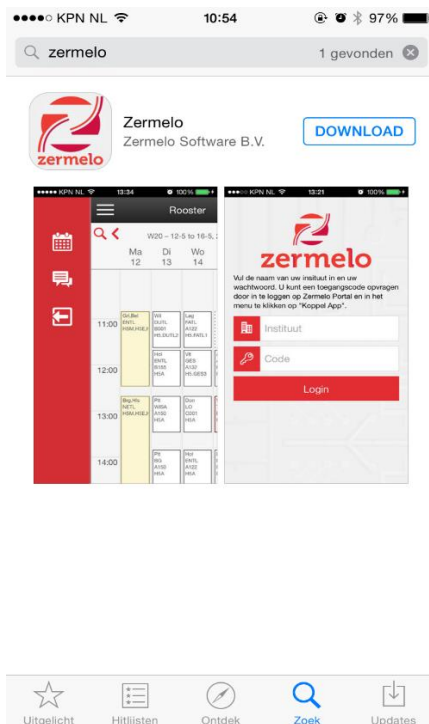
●●●●○ KPN NL 10:54 97%

zermelo

1 gevonden

zermelo

Zermelo

Zermelo Software B.V.

DOWNLOAD

●●●●○ KPN NL 13:34 100%

Rooster

W20 – 12-5 to 16-5, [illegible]

Ma 12

Di 13

Wo 14

11:00

12:00

13:00

14:00

Gr,Bei ENTL H5M,H5EJ

Wil DUTL B001 H5.DUTL2

Leg ENTL A122 H5.ENTL1

Hnl ENTL B155 H5A

Vil GES A132 H5.GES3

Bkg,Hlo NETL H5M,H5EJ

Plt WIBA A102 H5A

Don LO G001 H5A

Plt BG A102 H5A

Hol ENTL A122 H5A

●●●○○ KPN NL 13:21 100%

zermelo

Vul de naam van uw insituut in en uw wachtwoord. U kunt een toegangscode opvragen door in te loggen op Zermelo Portal en in het menu te klikken op "Koppel App".

Instituut

Code

Login

Uitgelicht

Hitlijsten

Ontdek

Zoek

Updates